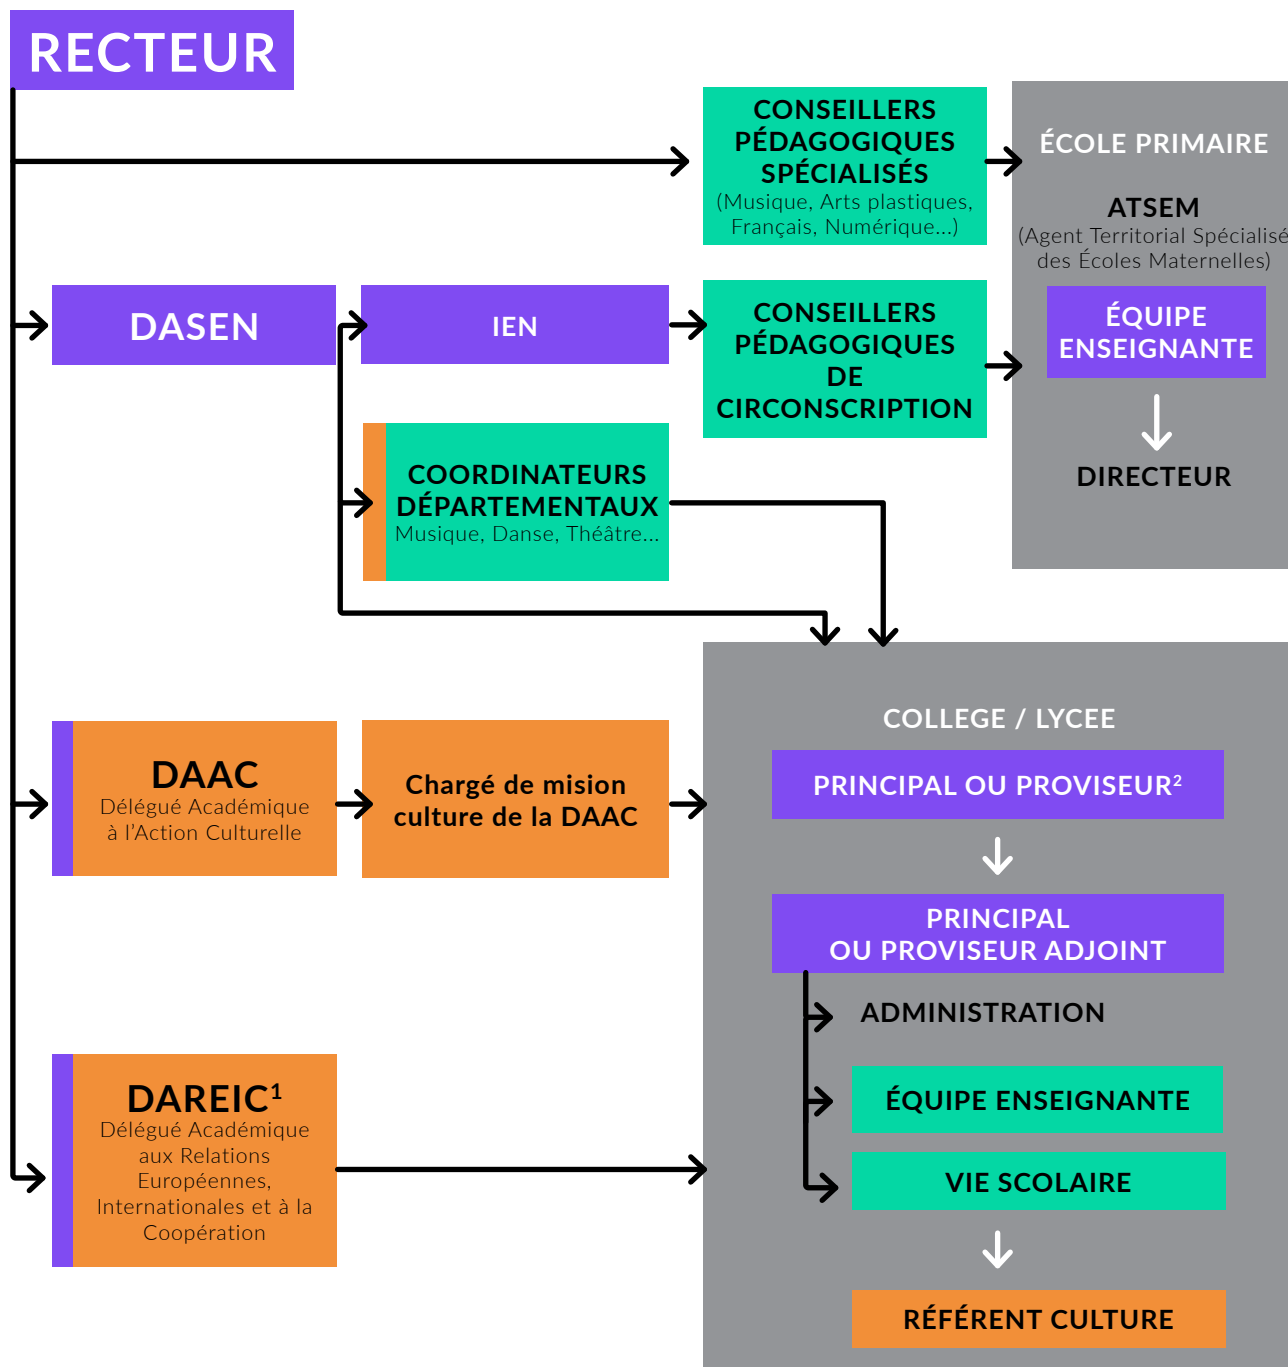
RECTEUR

CONSEILLERS PÉDAGOGIQUES SPÉCIALISÉS
(Musique, Arts plastiques, Français, Numérique...)

ÉCOLE PRIMAIRE

ATSEM
(Agent Territorial Spécialisé des Écoles Maternelles)

ÉQUIPE ENSEIGNANTE

DIRECTEUR

DASEN

IEN

CONSEILLERS PÉDAGOGIQUES DE CIRCONSCRIPTION

COORDINATEURS DÉPARTEMENTAUX
Musique, Danse, Théâtre...

COLLEGE / LYCEE

PRINCIPAL OU PROVISEUR$^2$

PRINCIPAL OU PROVISEUR ADJOINT

ADMINISTRATION

ÉQUIPE ENSEIGNANTE

VIE SCOLAIRE

RÉFÉRENT CULTURE

DAAC
Délégué Académique à l'Action Culturelle

Chargé de mision culture de la DAAC

DAREIC$^1$
Délégué Académique aux Relations Européennes, Internationales et à la Coopération